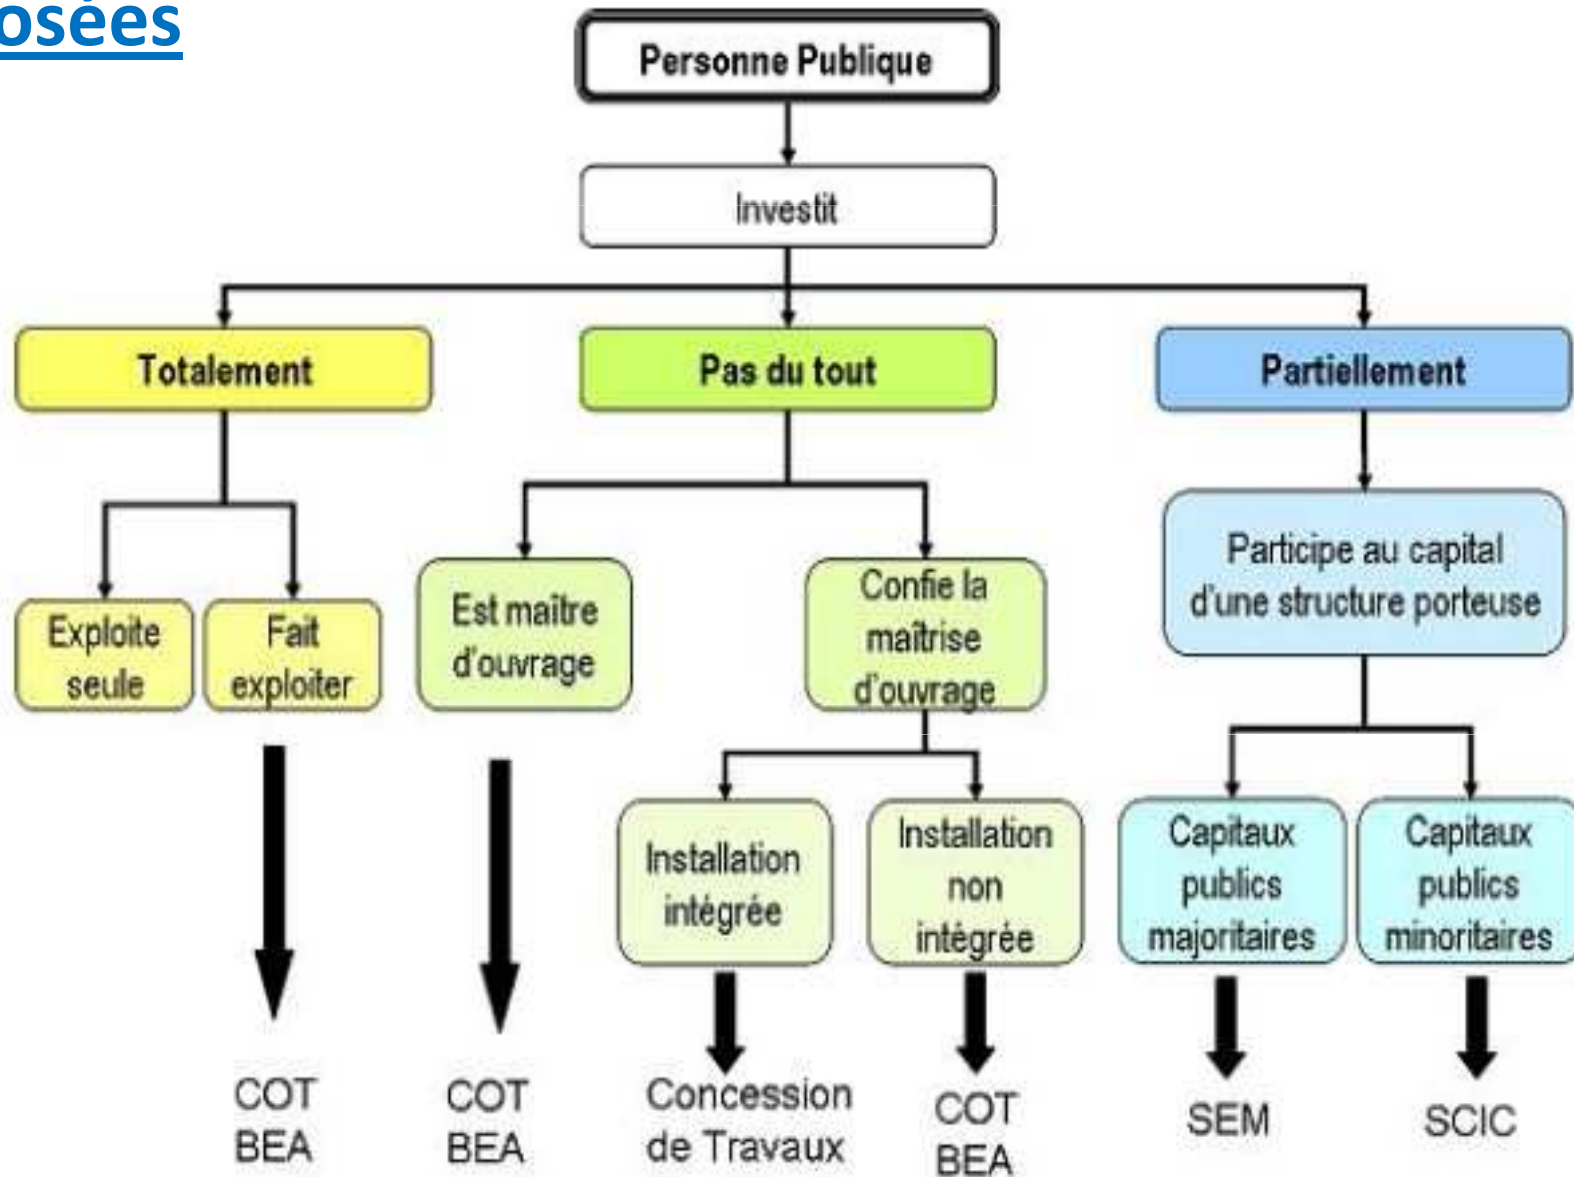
osées

Personne Publique

Investit

Totalement

Pas du tout

Partiellement

Exploite seule

Fait exploiter

Est maître d'ouvrage

Confie la maîtrise d'ouvrage

Participe au capital d'une structure porteuse

Installation intégrée

Installation non intégrée

Capitaux publics majoritaires

Capitaux publics minoritaires

COT BEA

COT BEA

Concession de Travaux

COT BEA

SEM

SCIC